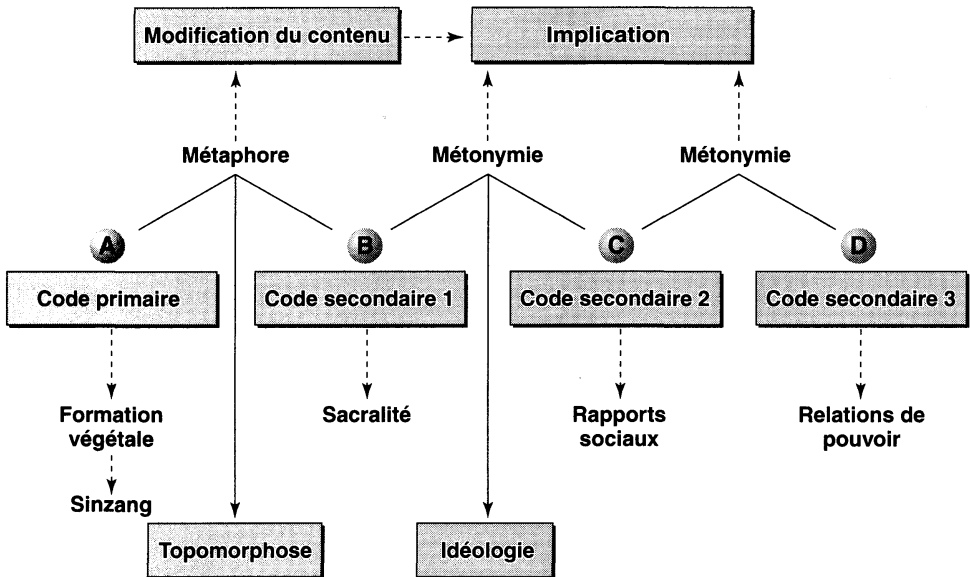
Modification du contenu

Implication

Métaphore

Métonymie

Métonymie

A

B

C

D

Code primaire

Code secondaire 1

Code secondaire 2

Code secondaire 3

Formation végétale

Sinzang

Sacralité

Rapports sociaux

Relations de pouvoir

Topomorphose

Idéologie